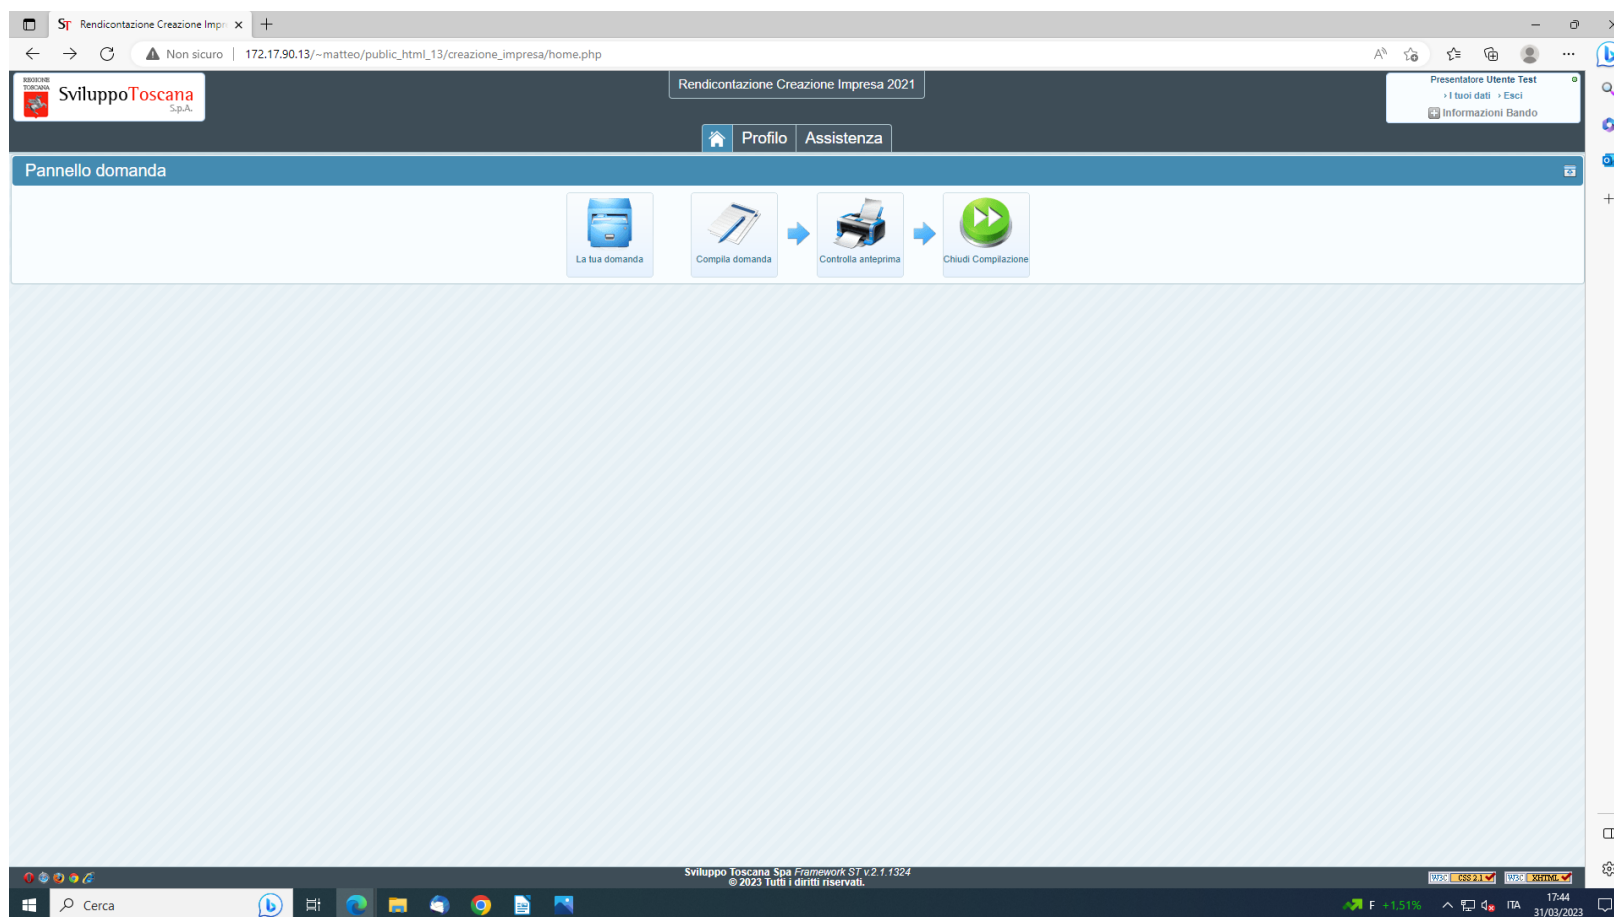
Rendicontazione Creazione Impr ×
Non sicuro | 172.17.90.13/~matteo/public_html_13/creazione_impresa/home.php

REGIONE TOSCANA
SviluppoToscana S.p.A.

Rendicontazione Creazione Impresa 2021

Presentatore Utente Test
› I tuoi dati › Esci
Informazioni Bando

Profilo Assistenza

Pannello domanda

La tua domanda
Compila domanda
Controlla anteprima
Chiudi Compilazione

Sviluppo Toscana Spa Framework ST v.2.1.1324
© 2023 Tutti i diritti riservati.

W3C CSS 2.1 W3C XHTML

Cerca
F +1,51%
ITA
17:44
31/03/2023